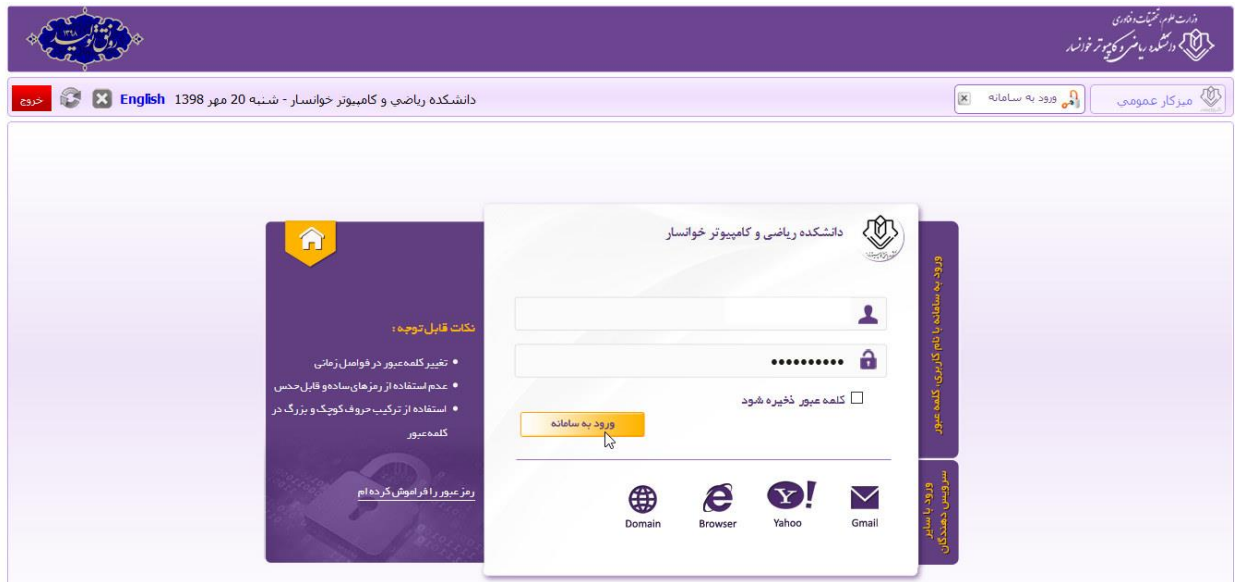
وزارت علوم، تحقیقات و فناوری
دانشکده ریاضی و کامپیوتر خوانسار

رونق نو

۱۳۹۸

میزکار عمومی

ورود به سامانه

دانشکده ریاضی و کامپیوتر خوانسار - شنبه 20 مهر 1398

English

خروج

دانشکده ریاضی و کامپیوتر خوانسار

••••••••••

کلمه عبور ذخیره شود

ورود به سامانه

Gmail

Yahoo

Browser

Domain

ورود به سامانه با نام کاربری، کلمه عبور

ورود با سایر سرویس دهندگان

نکات قابل توجه:

• تغییر کلمه عبور در فواصل زمانی

• عدم استفاده از رمزهای ساده و قابل حدس

• استفاده از ترکیب حروف کوچک و بزرگ در کلمه عبور

رمز عبور را فراموش کرده ام